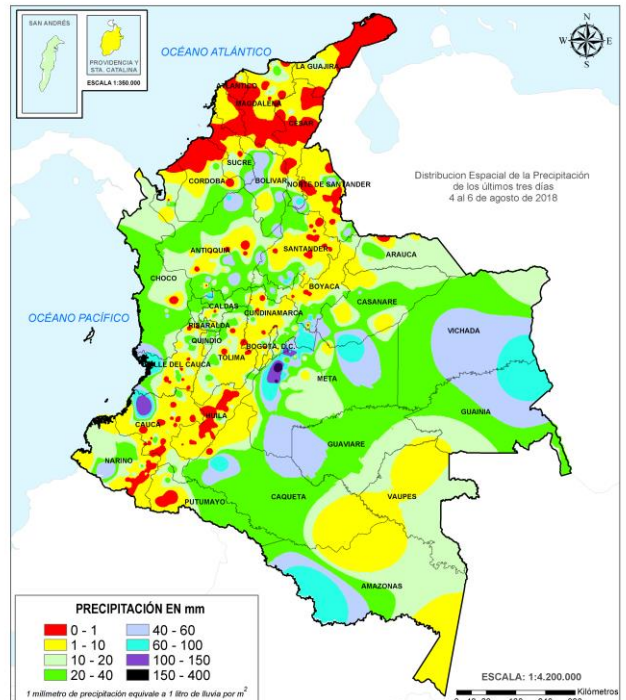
SAN ANDRÉS

PROVIDENCIA Y STA. CATALINA

ESCALA 1:350.000

OCÉANO ATLÁNTICO

N
W E
S

LA GUAJIRA

ATLÁNTICO

MAGDALENA

CESAR

SUCRE

BOLIVAR

CORDOBA

NORTE DE SANTANDER

Distribucion Espacial de la Precipitación de los últimos tres días 4 al 6 de agosto de 2018

ANTIOQUIA

SANTANDER

ARAUCA

CHOCO

BOYACA

CASANARE

OCÉANO PACÍFICO

CALDAS

CUNDINAMARCA

RISARALDA

VICHADA

QUINDIO

BOGOTA D.C.

TOLIMA

VALLE DEL CAUCA

META

HUILA

GUAINIA

CAUCA

GUAVIARE

NARIÑO

VAUPES

PUTUMAYO

CAQUETA

AMAZONAS

PRECIPITACIÓN EN mm

| | | | |
|---|---|---|---|
| 0 - 1 | | 40 - 60 | |
| 1 - 10 | | 60 - 100 | |
| 10 - 20 | | 100 - 150 | |
| 20 - 40 | | 150 - 400 | |

1 milimetro de precipitación equivale a 1 litro de lluvia por $m^2$

ESCALA: 1:4.200.000

Kilómetros